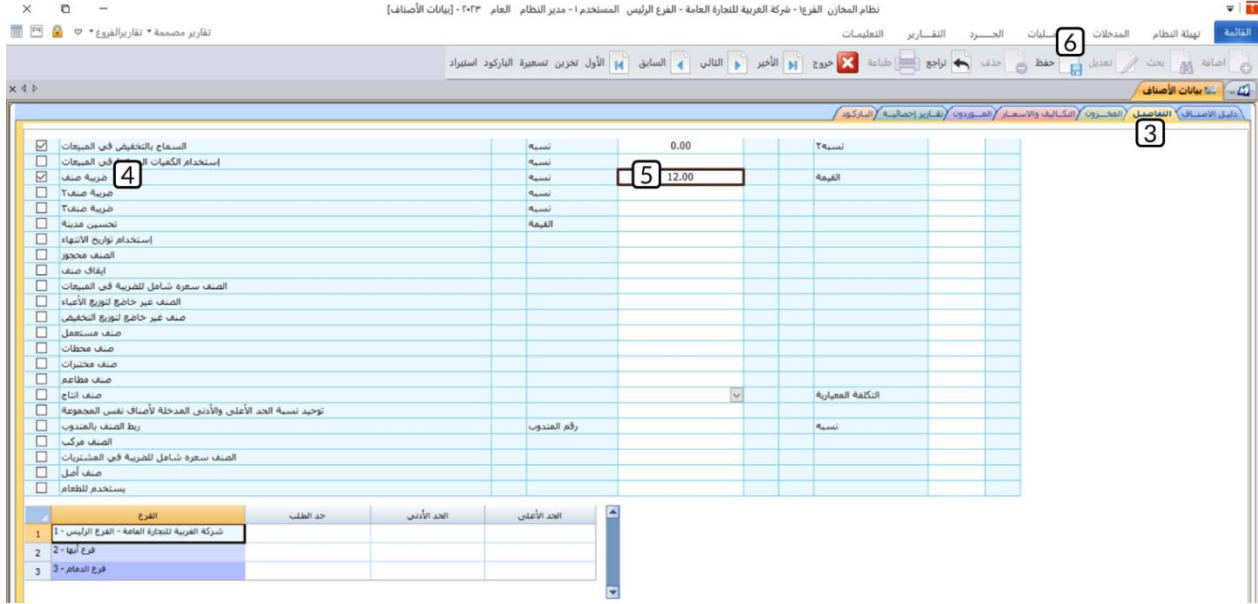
نظام المخازن الفرع١ - شركة العربية للتجارة العامة - الفرع الرئيس المستخدم ١ - مدير النظام العام ٢٠٢٣ - [بيانات الأصناف]

القائمة تهيئة النظام المدخلات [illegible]ليات الجـــرد التقـــارير التعليمات

تقارير مصممة تقاريرالفروع

إضافة بحث تعديل حفظ حذف تراجع طباعة خروج الأخير التالي السابق الأول تخزين تسعيرة الباركود استيراد

6

بيانات الأصناف

دليل الأصناف التفاصيل المخزون التكاليف والأسعار الموردون تقارير إحصائية الباركود

3

| | | | | | | | |
|---|---|---|---|---|---|---|---|
| ☑ | السماح بالتخفيض في المبيعات | نسبة | 0.00 | | نسبة٢ | | |
| ☐ | إستخدام الكميات ال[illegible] في المبيعات | نسبة | | | | | |
| ☑ | ضريبة صنف 4 | نسبة | 5 12.00 | | القيمة | | |
| ☐ | ضريبة صنف٢ | نسبة | | | | | |
| ☐ | ضريبة صنف٣ | نسبة | | | | | |
| ☐ | تحسين مدينة | القيمة | | | | | |
| ☐ | إستخدام تواريخ الانتهاء | | | | | | |
| ☐ | الصنف محجوز | | | | | | |
| ☐ | ايقاف صنف | | | | | | |
| ☐ | الصنف سعرة شامل للضريبة في المبيعات | | | | | | |
| ☐ | الصنف غير خاضع لتوزيع الأعباء | | | | | | |
| ☐ | صنف غير خاضع لتوزيع التخفيض | | | | | | |
| ☐ | صنف مستعمل | | | | | | |
| ☐ | صنف محطات | | | | | | |
| ☐ | صنف مختبرات | | | | | | |
| ☐ | صنف مطاعم | | | | | | |
| ☐ | صنف انتاج | | | | التكلفة المعيارية | | |
| ☐ | توحيد نسبة الحد الأعلى والأدنى المدخلة لأصناف نفس المجموعة | | | | | | |
| ☐ | ربط الصنف بالمندوب | رقم المندوب | | | نسبة | | |
| ☐ | الصنف مركب | | | | | | |
| ☐ | الصنف سعرة شامل للضريبة في المشتريات | | | | | | |
| ☐ | صنف أصل | | | | | | |
| ☐ | يستخدم للطعام | | | | | | |

| | الفرع | حد الطلب | الحد الأدنى | الحد الأعلى |
|---|---|---|---|---|
| 1 | شركة العربية للتجارة العامة - الفرع الرئيس - 1 | | | |
| 2 | فرع أبها - 2 | | | |
| 3 | فرع الدمام - 3 | | | |